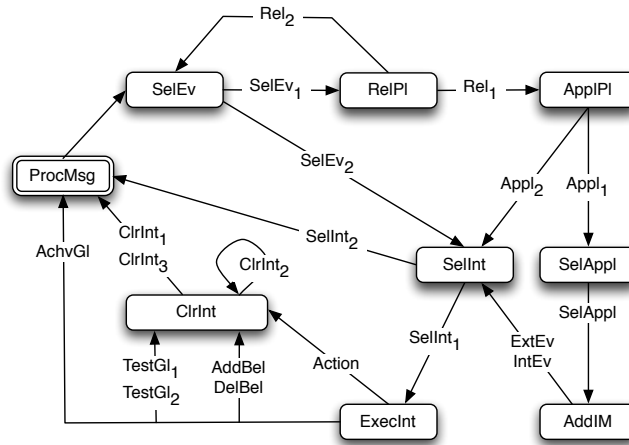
$Rel_2$

SelEv

$SelEv_1$

RelPl

$Rel_1$

ApplPl

ProcMsg

$SelEv_2$

$Appl_2$

$Appl_1$

$ClrInt_1$

$SelInt_2$

AchvGl

$ClrInt_3$

$ClrInt_2$

SelInt

SelAppl

ClrInt

SelAppl

$SelInt_1$

ExtEv

IntEv

$TestGl_1$

AddBel

Action

$TestGl_2$

DelBel

ExecInt

AddIM